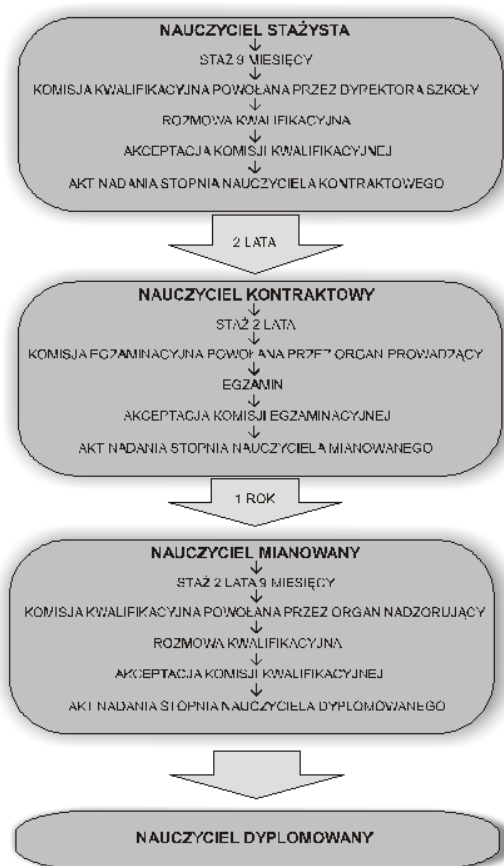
NAUCZYCIEL STAŻYSTA
↓
STAŻ 9 MIESIĘCY
↓
KOMISJA KWALIFIKACYJNA POWOŁANA PRZEZ DYREKTORA SZKOŁY
↓
ROZMOWA KWALIFIKACYJNA
↓
AKCEPTACJA KOMISJI KWALIFIKACYJNEJ
↓
AKT NADANIA STOPNIA NAUCZYCIELA KONTRAKTOWEGO

2 LATA

NAUCZYCIEL KONTRAKTOWY
↓
STAŻ 2 LATA
↓
KOMISJA EGZAMINACYJNA POWOŁANA PRZEZ ORGAN PROWADZĄCY
↓
EGZAMIN
↓
AKCEPTACJA KOMISJI EGZAMINACYJNEJ
↓
AKT NADANIA STOPNIA NAUCZYCIELA MIANOWANEGO

1 ROK

NAUCZYCIEL MIANOWANY
↓
STAŻ 2 LATA 9 MIESIĘCY
↓
KOMISJA KWALIFIKACYJNA POWOŁANA PRZEZ ORGAN NADZORUJĄCY
↓
ROZMOWA KWALIFIKACYJNA
↓
AKCEPTACJA KOMISJI KWALIFIKACYJNEJ
↓
AKT NADANIA STOPNIA NAUCZYCIELA DYPLOMOWANEGO

NAUCZYCIEL DYPLOMOWANY